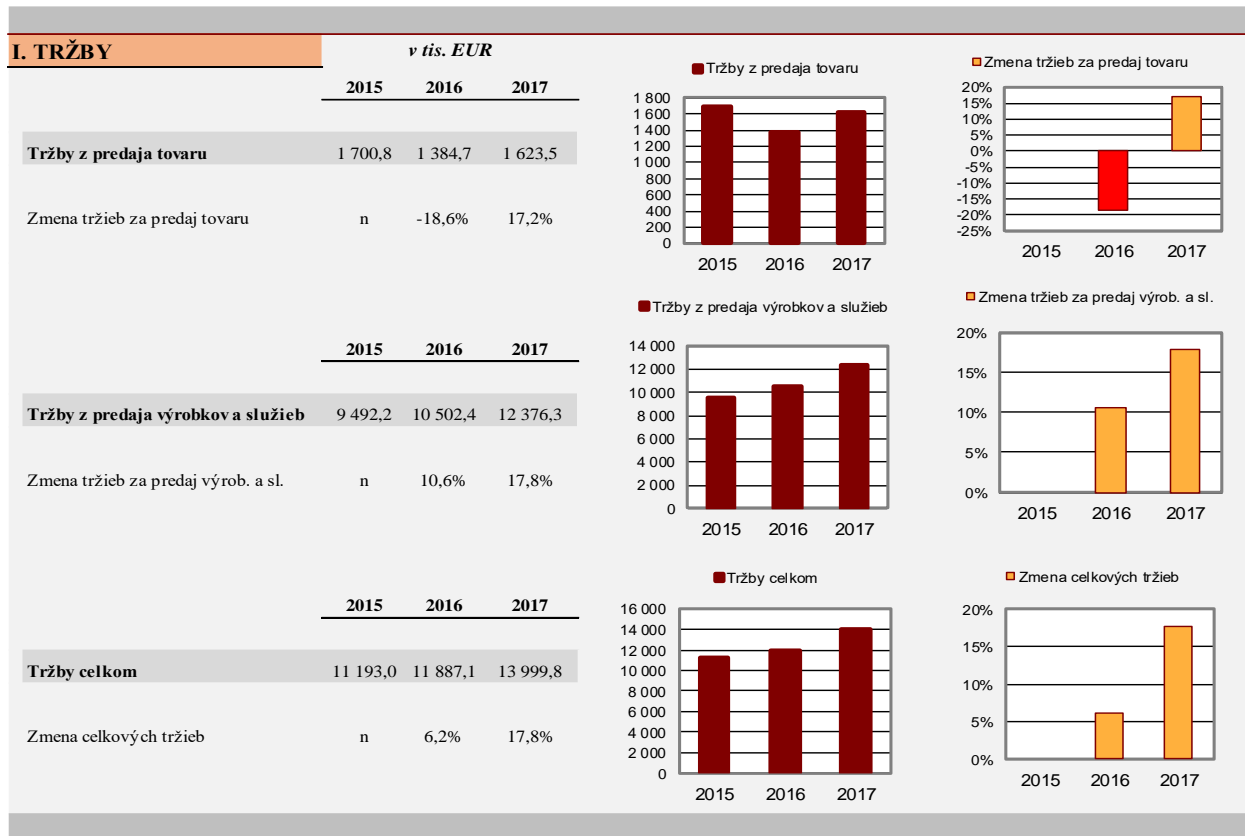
I. TRŽBY

v tis. EUR

| | 2015 | 2016 | 2017 |
|---|---|---|---|
| Tržby z predaja tovaru | 1 700,8 | 1 384,7 | 1 623,5 |
| Zmena tržieb za predaj tovaru | n | -18,6% | 17,2% |

Tržby z predaja tovaru
1 800
1 600
1 400
1 200
1 000
800
600
400
200
0
2015 2016 2017

Zmena tržieb za predaj tovaru
20%
15%
10%
5%
0%
-5%
-10%
-15%
-20%
-25%
2015 2016 2017

| | 2015 | 2016 | 2017 |
|---|---|---|---|
| Tržby z predaja výrobkov a služieb | 9 492,2 | 10 502,4 | 12 376,3 |
| Zmena tržieb za predaj výrob. a sl. | n | 10,6% | 17,8% |

Tržby z predaja výrobkov a služieb
14 000
12 000
10 000
8 000
6 000
4 000
2 000
0
2015 2016 2017

Zmena tržieb za predaj výrob. a sl.
20%
15%
10%
5%
0%
2015 2016 2017

| | 2015 | 2016 | 2017 |
|---|---|---|---|
| Tržby celkom | 11 193,0 | 11 887,1 | 13 999,8 |
| Zmena celkových tržieb | n | 6,2% | 17,8% |

Tržby celkom
16 000
14 000
12 000
10 000
8 000
6 000
4 000
2 000
0
2015 2016 2017

Zmena celkových tržieb
20%
15%
10%
5%
0%
2015 2016 2017